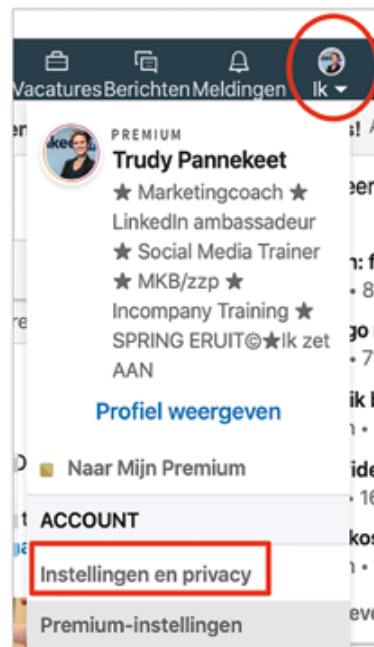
Vacatures Berichten Meldingen Ik

PREMIUM
Trudy Pannekeet
★ Marketingcoach ★ LinkedIn ambassadeur ★ Social Media Trainer ★ MKB/zzp ★ Incompany Training ★ SPRING ERUIT©★Ik zet AAN

Profiel weergeven

Naar Mijn Premium

ACCOUNT

Instellingen en privacy

Premium-instellingen